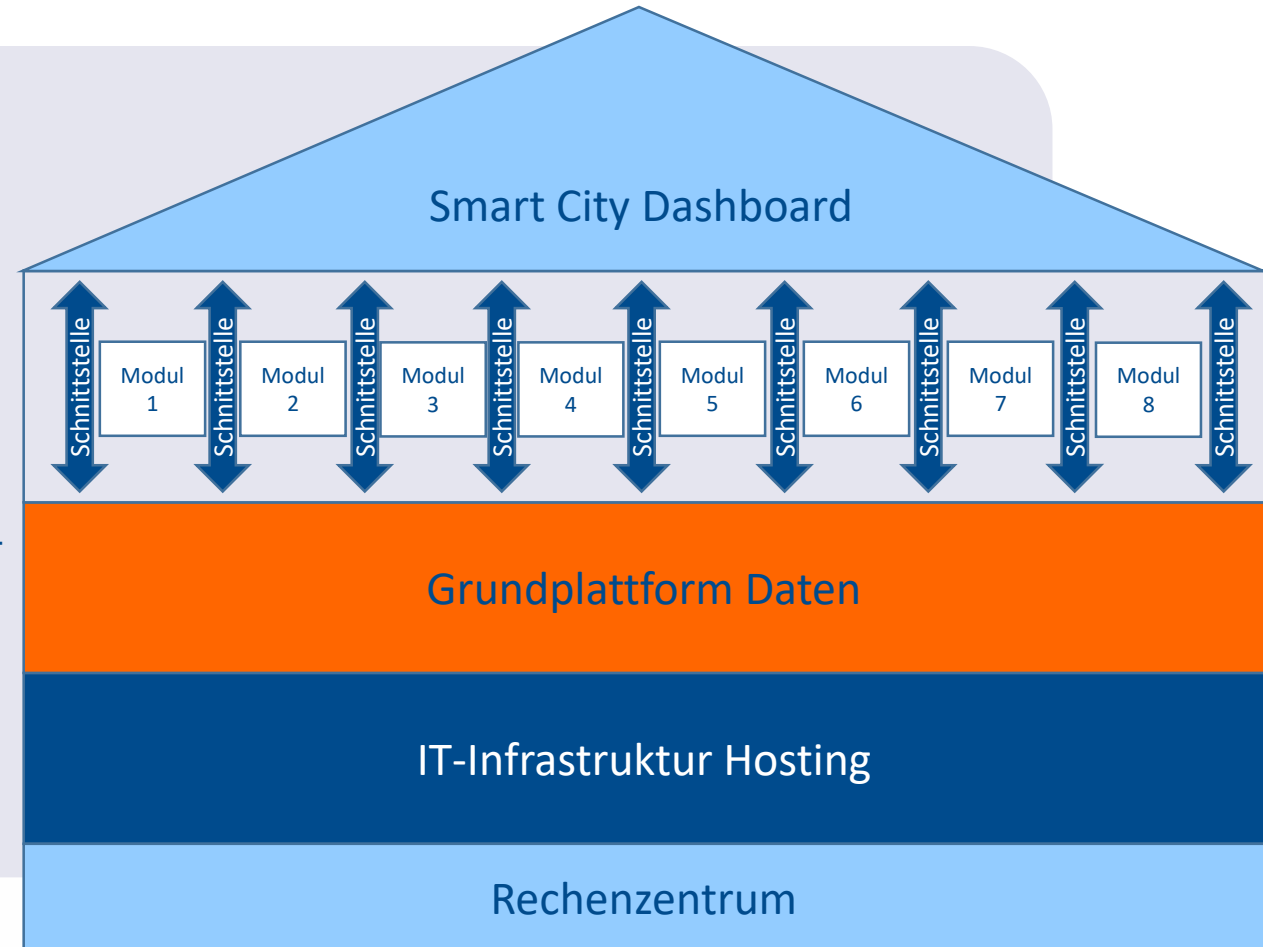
Smart City Dashboard

Schnittstelle
Modul 1
Schnittstelle
Modul 2
Schnittstelle
Modul 3
Schnittstelle
Modul 4
Schnittstelle
Modul 5
Schnittstelle
Modul 6
Schnittstelle
Modul 7
Schnittstelle
Modul 8
Schnittstelle

Grundplattform Daten

IT-Infrastruktur Hosting

Rechenzentrum